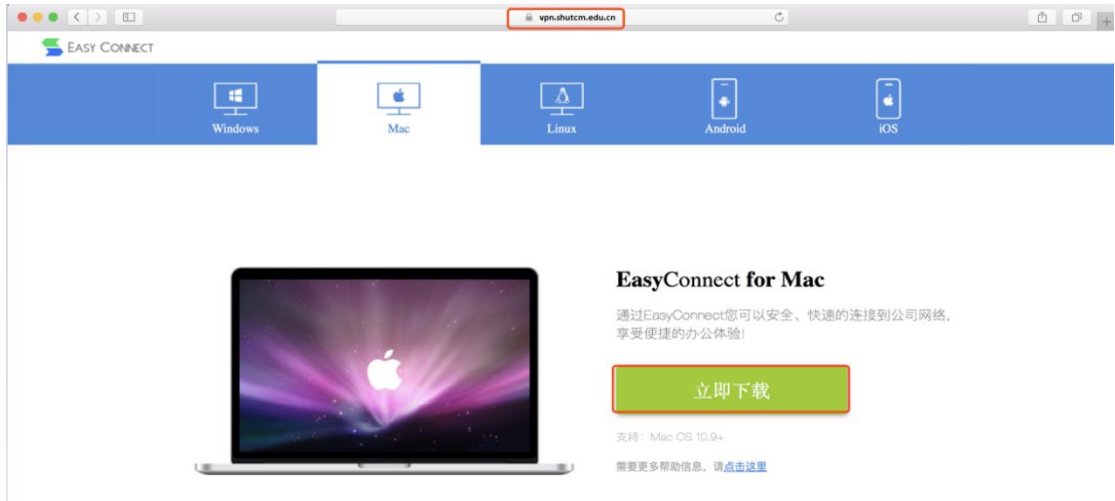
vpn.shutcm.edu.cn

EASY CONNECT

Windows

Mac

Linux

Android

iOS

EasyConnect for Mac

通过EasyConnect您可以安全、快速的连接到公司网络，享受便捷的办公体验!

立即下载

支持：Mac OS 10.9+

需要更多帮助信息，请点击这里